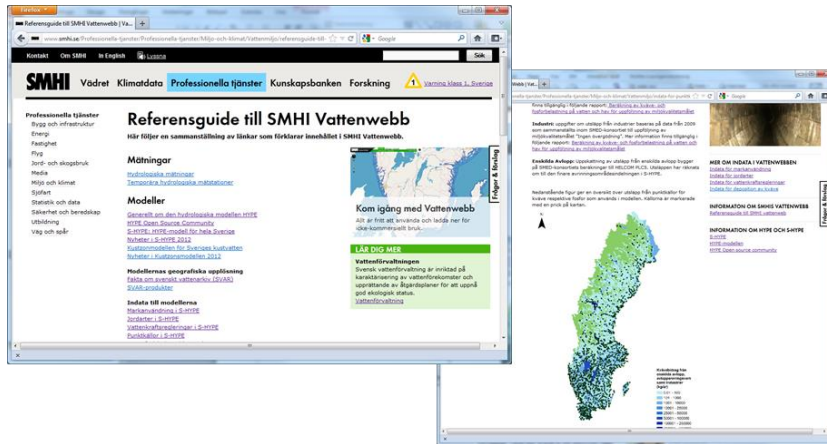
Firefox

Referensguide till SMHI Vattenwebb | V...

www.smhi.se/Professionella-tjanster/Professionella-tjanster/Miljo-och-klimat/Vattenmiljo/referensguide-till-

Google

Kontakt Om SMHI In English Lyssna

Sök

SMHI Vädret Klimatdata Professionella tjänster Kunskapsbanken Forskning

Varning klass 1, Sverige

Professionella tjänster
Bygg och infrastruktur
Energi
Fastighet
Flyg
Jord- och skogsbruk
Media
Miljö och klimat
Sjöfart
Statistik och data
Säkerhet och beredskap
Utbildning
Väg och spår

Referensguide till SMHI Vattenwebb

Här följer en sammanställning av länkar som förklarar innehållet i SMHI Vattenwebb.

Mätningar
Hydrologiska mätningar
Temporära hydrologiska mätstationer

Modeller
Generellt om den hydrologiska modellen HYPE
HYPE Open Source Community
S-HYPE: HYPE-modell för hela Sverige
Nyheter i S-HYPE 2012
Kustzonmodellen för Sveriges kustvatten
Nyheter i Kustzonsmodellen 2012

Modellernas geografiska upplösning
Fakta om svenskt vattenarkiv (SVAR)
SVAR-produkter

Indata till modellerna
Markanvändning i S-HYPE
Jordarter i S-HYPE
Vattenkraftsregleringar i S-HYPE
Punktkällor i S-HYPE

Kom igång med Vattenwebb
Allt är fritt att använda och ladda ner för icke-kommersiellt bruk.

LÄR DIG MER
Vattenförvaltningen
Svensk vattenförvaltning är inriktad på karaktärisering av vattenforekomster och upprättande av åtgärdsplaner för att uppnå god ekologisk status.
Vattenförvaltning

Frågor & förslag

MER OM INDATA I VATTENWEBBEN
Indata för markanvändning
Indata för jordarter
Indata för vattenkraftsregleringar
Indata för deposition av kväve

INFORMATION OM SMHIS VATTENWEBB
Referensguide till SMHI vattenwebb

INFORMATION OM HYPE OCH S-HYPE
S-HYPE
HYPE-modellen
HYPE Open source community